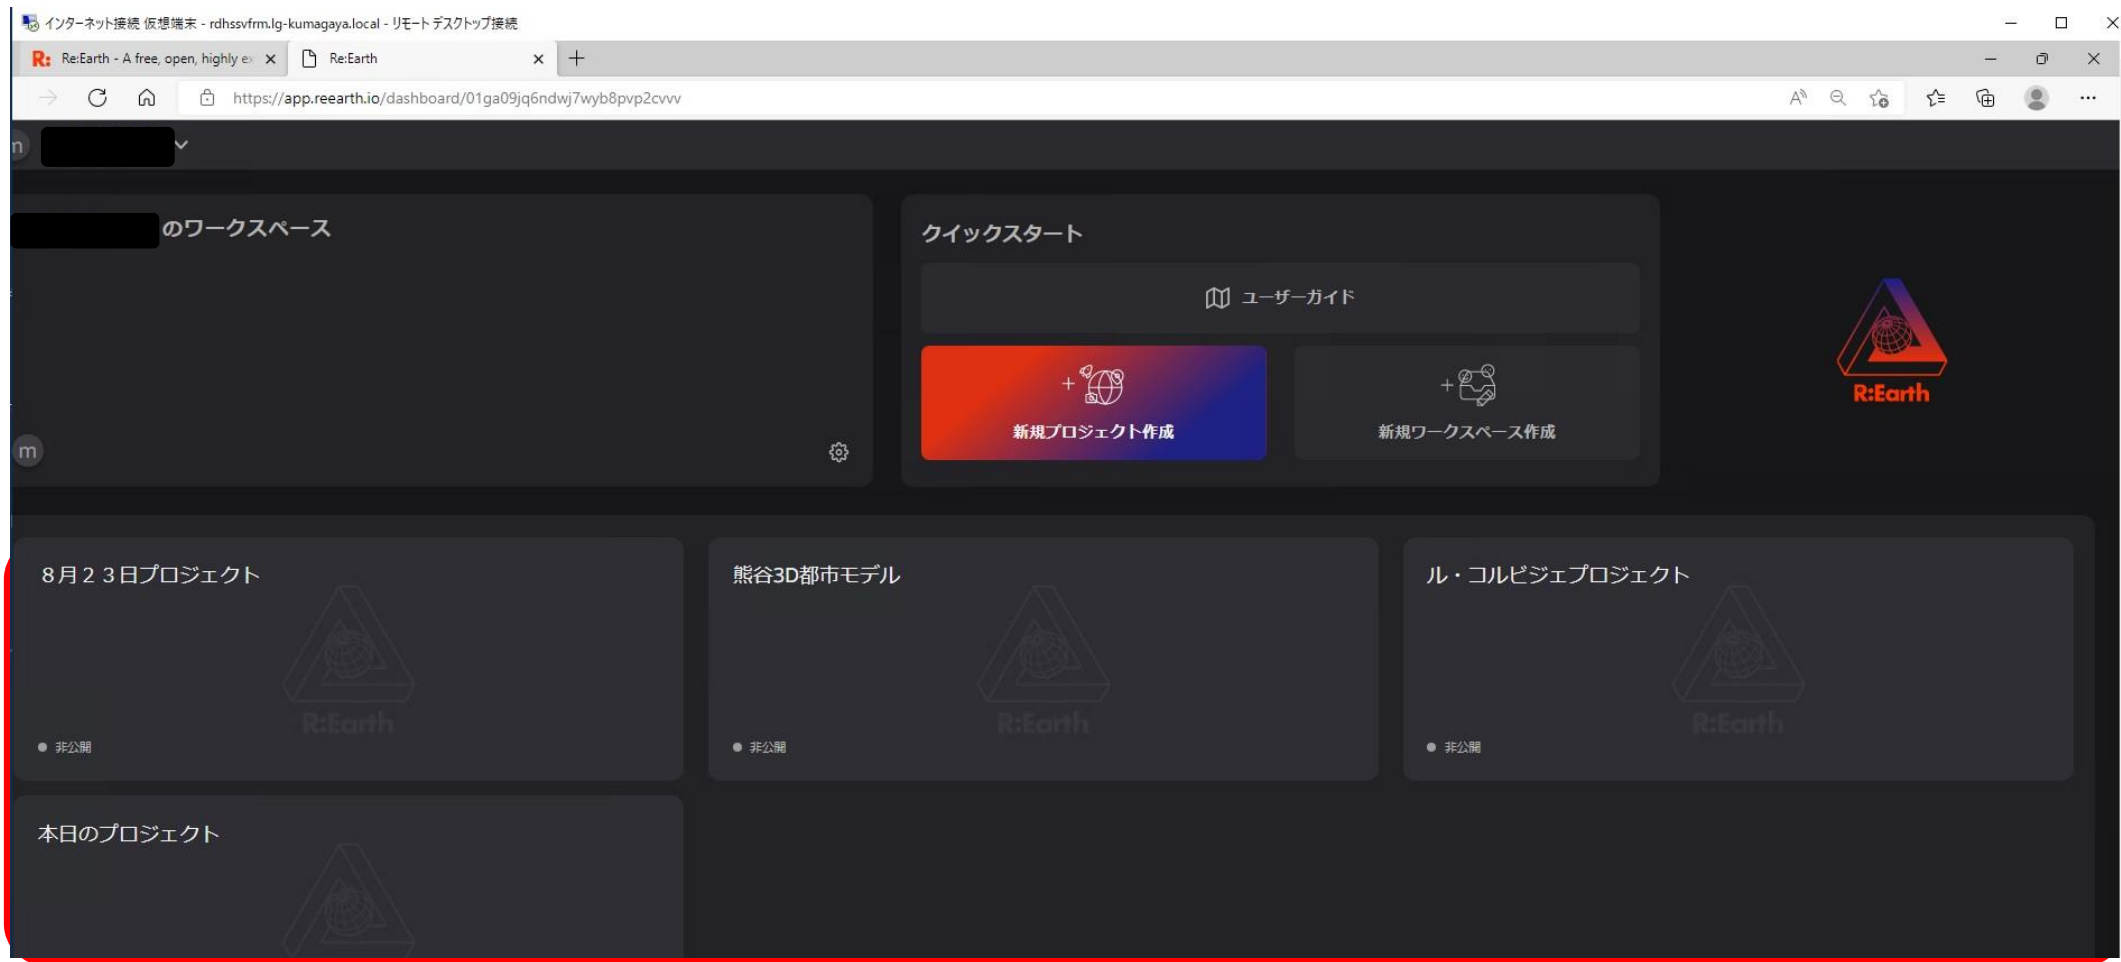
インターネット接続 仮想端末 - rdhssvfrm.lg-kumagaya.local - リモートデスクトップ接続

R: Re:Earth - A free, open, highly ex ×
Re:Earth ×
+

https://app.reearth.io/dashboard/01ga09jq6ndwj7wyb8pvp2cvvv

n

のワークスペース

m

クイックスタート

ユーザーガイド

新規プロジェクト作成

新規ワークスペース作成

R:Earth

8月23日プロジェクト

R:Earth

● 非公開

熊谷3D都市モデル

R:Earth

● 非公開

ル・コルビジェプロジェクト

R:Earth

● 非公開

本日のプロジェクト